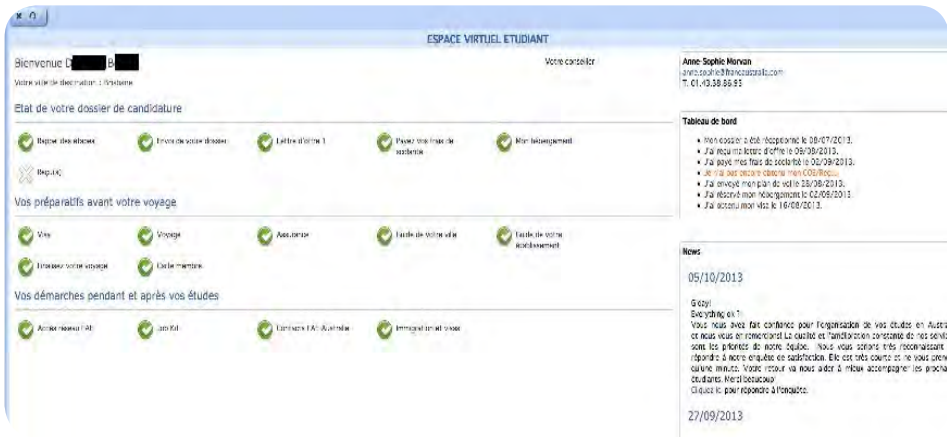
ESPACE VIRTUEL ETUDIANT

Bienvenue D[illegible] B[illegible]

Votre ville de destination : Brisbane

Votre conseiller

Anne-Sophie Morvan
anne.sophie@francaustralia.com
T. 01.43.38.86.93

Etat de votre dossier de candidature

Départ des études

Envoi de votre dossier

Lettre d'offre 1

Payez vos frais de scolarité

Mon hébergement

Reçu(s)

Vos préparatifs avant votre voyage

Visa

Voyage

Assurance

Guide de votre ville

Guide de votre établissement

Trousse votre voyage

Carte membre

Vos démarches pendant et après vos études

Accueil réseau FA

Job Kit

Continuez FA Australie

Immigration et visas

Tableau de bord

• Mon dossier a été réceptionné le 08/07/2013.
• J'ai reçu ma lettre d'offre le 09/08/2013.
• J'ai payé mes frais de scolarité le 02/09/2013.
• Je n'ai pas encore obtenu mon COE/Reçu.
• J'ai envoyé mon plan de vol le 28/08/2013.
• J'ai réservé mon hébergement le 02/09/2013.
• J'ai obtenu mon visa le 16/08/2013.

News

05/10/2013

G'day!
Everything ok ?
Vous nous avez fait confiance pour l'organisation de vos études en Austr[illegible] et nous vous en remercions! La qualité et l'amélioration constante de nos servi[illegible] sont les priorités de notre équipe. Nous vous serions très reconnaissant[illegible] répondre à notre enquête de satisfaction. Elle est très courte et ne vous pren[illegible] qu'une minute. Votre retour va nous aider à mieux accompagner les procha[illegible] étudiants. Merci beaucoup!
Cliquez ici pour répondre à l'enquête.

27/09/2013